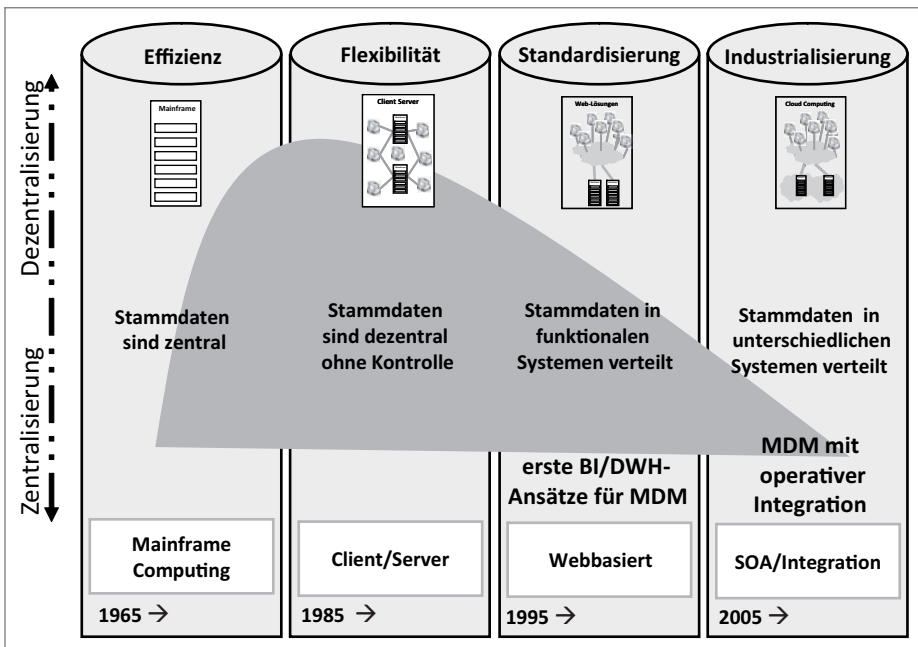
Dezentralisierung

Zentralisierung

Effizienz

Mainframe

Stammdaten sind zentral

Mainframe Computing

1965 →

Flexibilität

Client Server

Stammdaten sind dezentral ohne Kontrolle

Client/Server

1985 →

Standardisierung

Web-Lösungen

Stammdaten in funktionalen Systemen verteilt

erste BI/DWH-Ansätze für MDM

Webbasiert

1995 →

Industrialisierung

Cloud Computing

Stammdaten in unterschiedlichen Systemen verteilt

MDM mit operativer Integration

SOA/Integration

2005 →